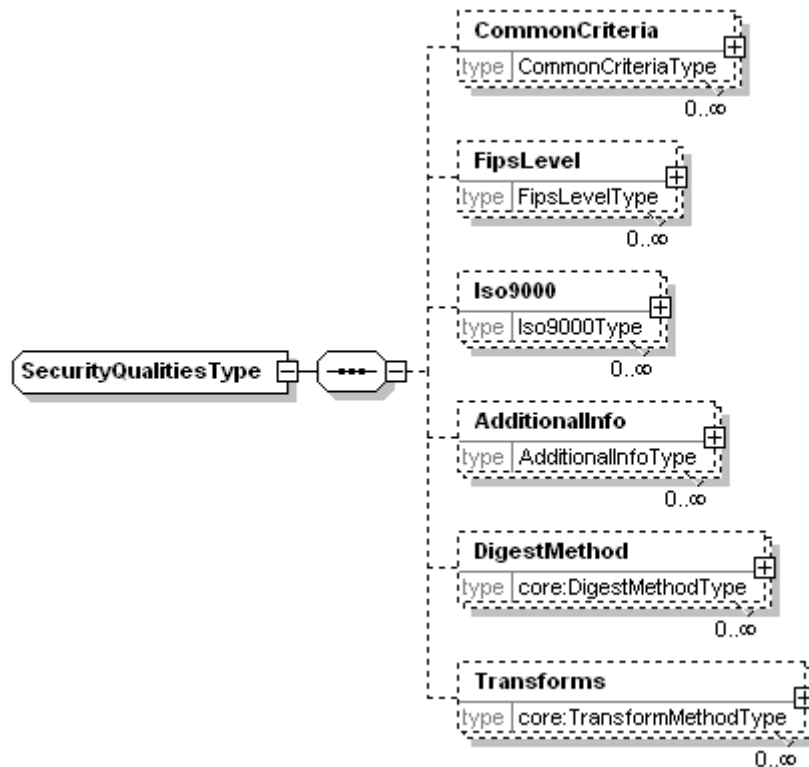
SecurityQualitiesType

CommonCriteria
type CommonCriteriaType
$0..\infty$

FipsLevel
type FipsLevelType
$0..\infty$

Iso9000
type Iso9000Type
$0..\infty$

AdditionalInfo
type AdditionalInfoType
$0..\infty$

DigestMethod
type core:DigestMethodType
$0..\infty$

Transforms
type core:TransformMethodType
$0..\infty$